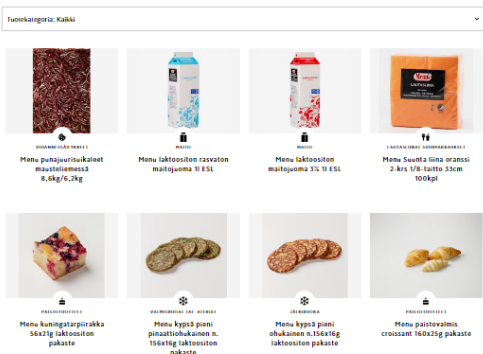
Tuotekategoria: Kaikki

SÄILYKKEET

Menu punajuurisuikaleet mausteliemessä 8,6kg/6,2kg

MAIDOT

Menu laktoositon rasvaton maitojuoma 1l ESL

MAIDOT

Menu laktoositon maitojuoma 3% 1l ESL

LAUTASLIINAT

Menu Suunta liina oranssi 2-krs 1/8-taitto 33cm 100kpl

PAISTOTUOTTEET

Menu kuningatarpiirakka 56x21g laktoositon pakaste

VALMISRUOAT

Menu kypsä pieni pinaattiohukainen n. 156x16g laktoositon pakaste

JÄLKIRUOAT

Menu kypsä pieni ohukainen n.156x16g laktoositon pakaste

PAISTOTUOTTEET

Menu paistovalmis croissant 160x25g pakaste